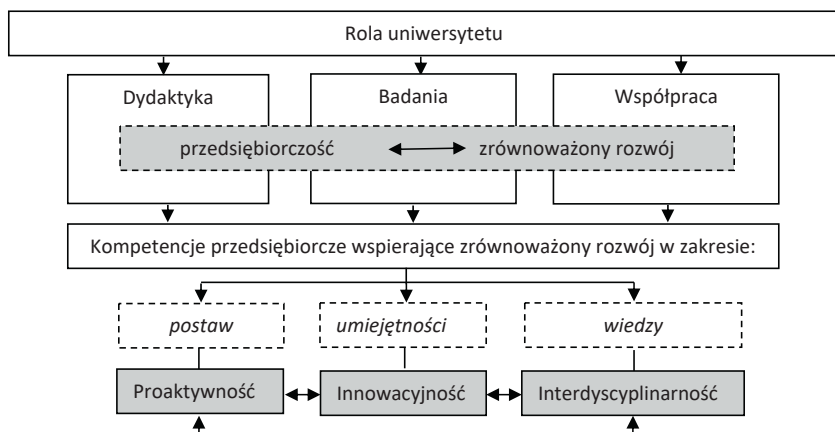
Rola uniwersytetu

Dydaktyka

Badania

Współpraca

przedsiębiorczość

zrównoważony rozwój

Kompetencje przedsiębiorcze wspierające zrównoważony rozwój w zakresie:

postaw

umiejętności

wiedzy

Proaktywność

Innowacyjność

Interdyscyplinarność